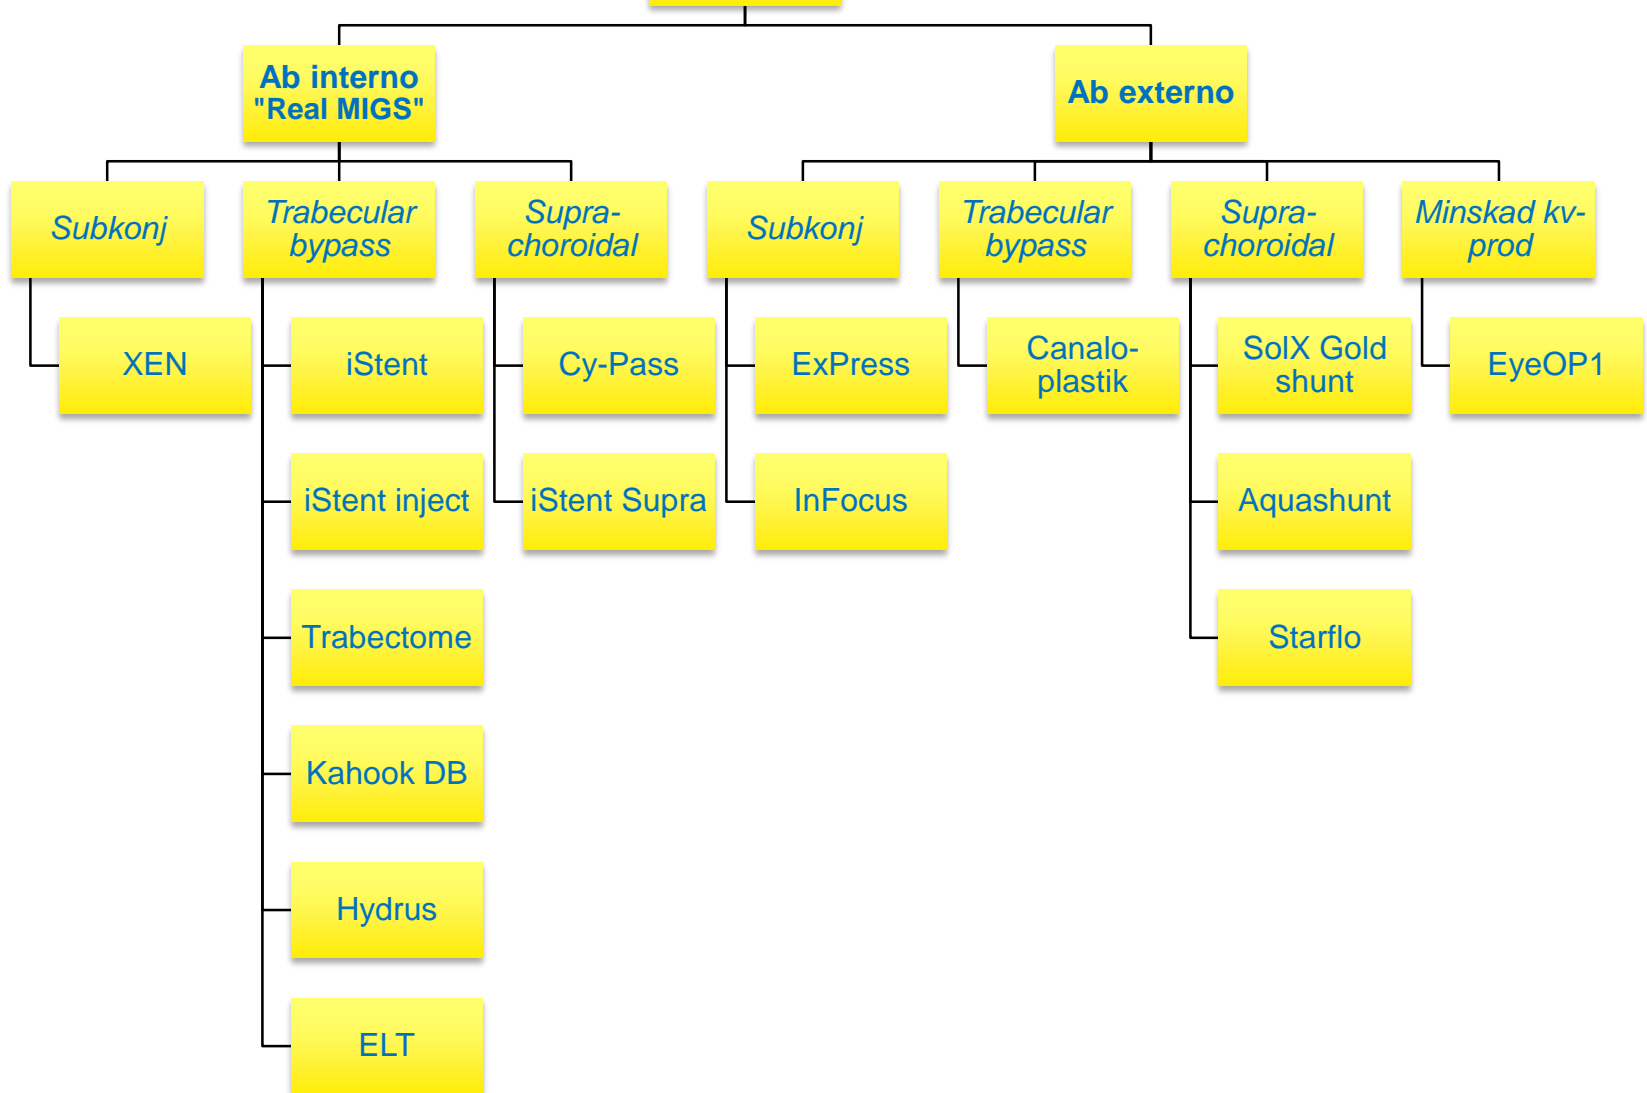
Ab interno "Real MIGS"

Ab externo

Subkonj

Trabecular bypass

Supra-choroidal

Subkonj

Trabecular bypass

Supra-choroidal

Minskad kv-prod

XEN

iStent

iStent inject

Trabectome

Kahook DB

Hydrus

ELT

Cy-Pass

iStent Supra

ExPress

InFocus

Canalo-plastik

SolX Gold shunt

Aquashunt

Starflo

EyeOP1